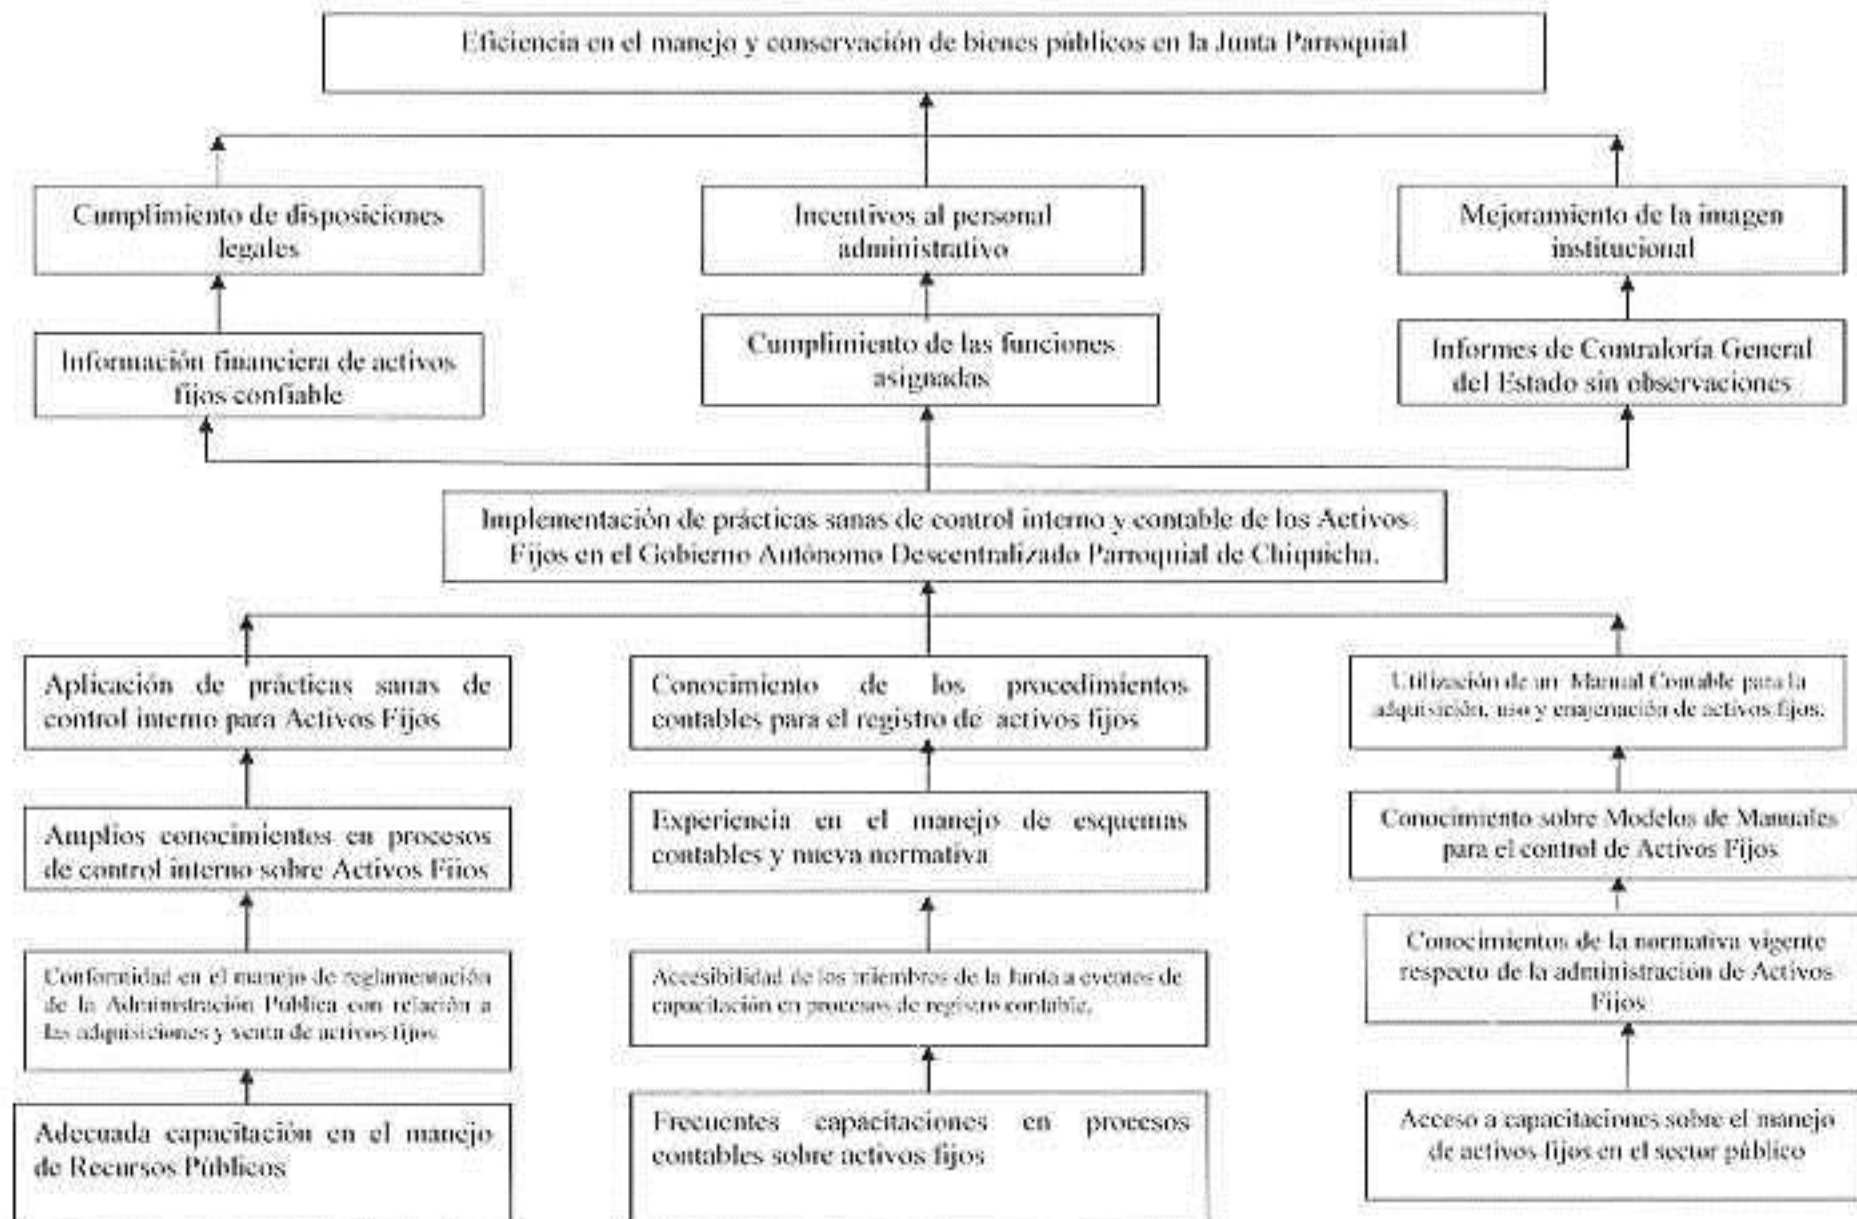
Eficiencia en el manejo y conservación de bienes públicos en la Junta Parroquial

Cumplimiento de disposiciones legales

Incentivos al personal administrativo

Mejoramiento de la imagen institucional

Información financiera de activos fijos confiable

Cumplimiento de las funciones asignadas

Informes de Contraloría General del Estado sin observaciones

Implementación de prácticas sanas de control interno y contable de los Activos Fijos en el Gobierno Autónomo Descentralizado Parroquial de Chiquicha.

Aplicación de prácticas sanas de control interno para Activos Fijos

Conocimiento de los procedimientos contables para el registro de activos fijos

Utilización de un Manual Contable para la adquisición, uso y enajenación de activos fijos.

Amplios conocimientos en procesos de control interno sobre Activos Fijos

Experiencia en el manejo de esquemas contables y nueva normativa

Conocimiento sobre Modelos de Manuales para el control de Activos Fijos

Conformidad en el manejo de reglamentación de la Administración Pública con relación a las adquisiciones y venta de activos fijos

Accesibilidad de los miembros de la Junta a eventos de capacitación en procesos de registro contable.

Conocimientos de la normativa vigente respecto de la administración de Activos Fijos

Adecuada capacitación en el manejo de Recursos Públicos

Frecuentes capacitaciones en procesos contables sobre activos fijos

Acceso a capacitaciones sobre el manejo de activos fijos en el sector público